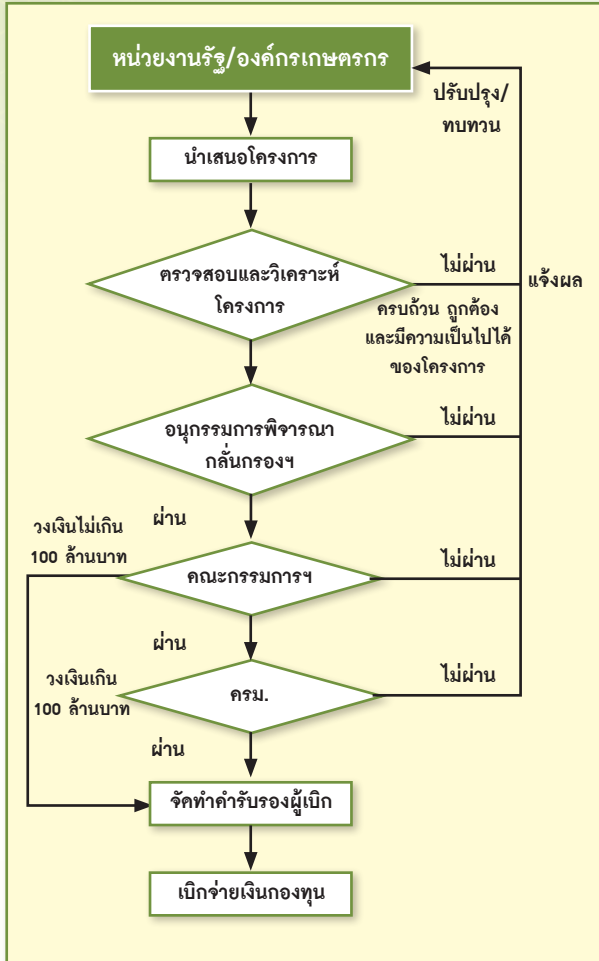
หน่วยงานรัฐ/องค์กรเกษตรกร

ปรับปรุง/ทบทวน

นำเสนอโครงการ

ตรวจสอบและวิเคราะห์โครงการ

ไม่ผ่าน

แจ้งผล

ครบถ้วน ถูกต้อง และมีความเป็นไปได้ของโครงการ

อนุกรรมการพิจารณากลั่นกรองฯ

ไม่ผ่าน

ผ่าน

วงเงินไม่เกิน 100 ล้านบาท

คณะกรรมการฯ

ไม่ผ่าน

ผ่าน

วงเงินเกิน 100 ล้านบาท

ครม.

ไม่ผ่าน

ผ่าน

จัดทำคำรับรองผู้เบิก

เบิกจ่ายเงินกองทุน